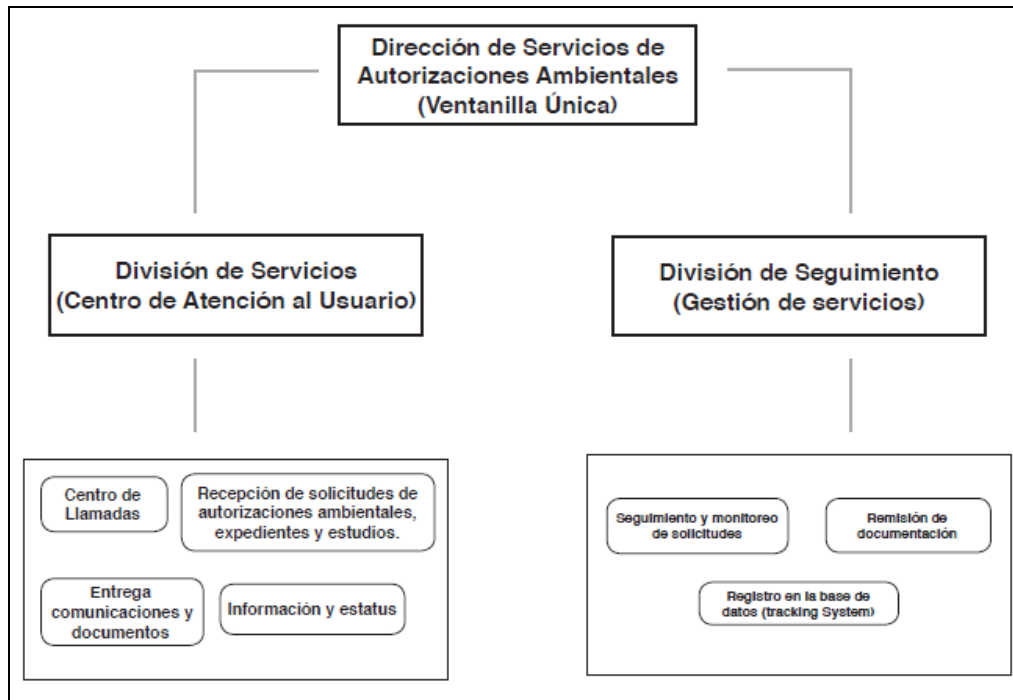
Dirección de Servicios de Autorizaciones Ambientales (Ventanilla Única)

División de Servicios (Centro de Atención al Usuario)

División de Seguimiento (Gestión de servicios)

Centro de Llamadas

Recepción de solicitudes de autorizaciones ambientales, expedientes y estudios.

Entrega comunicaciones y documentos

Información y estatus

Seguimiento y monitoreo de solicitudes

Remisión de documentación

Registro en la base de datos (tracking System)